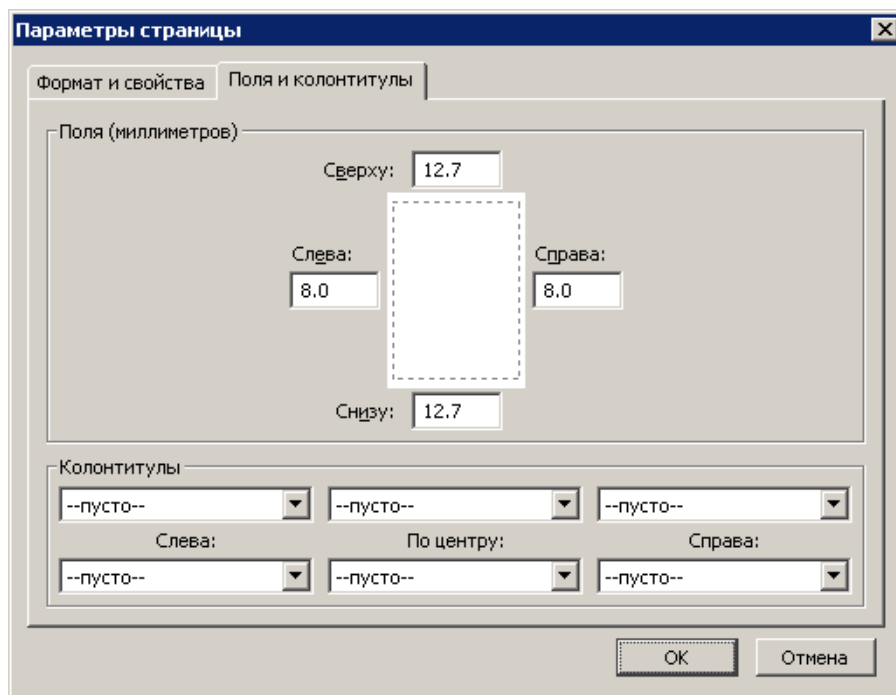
Параметры страницы

Формат и свойства | Поля и колонтитулы

Поля (миллиметров)

Сверху: 12.7

Слева: 8.0

Справа: 8.0

Снизу: 12.7

Колонтитулы

--пусто-- --пусто-- --пусто--

Слева: По центру: Справа:

--пусто-- --пусто-- --пусто--

OK Отмена